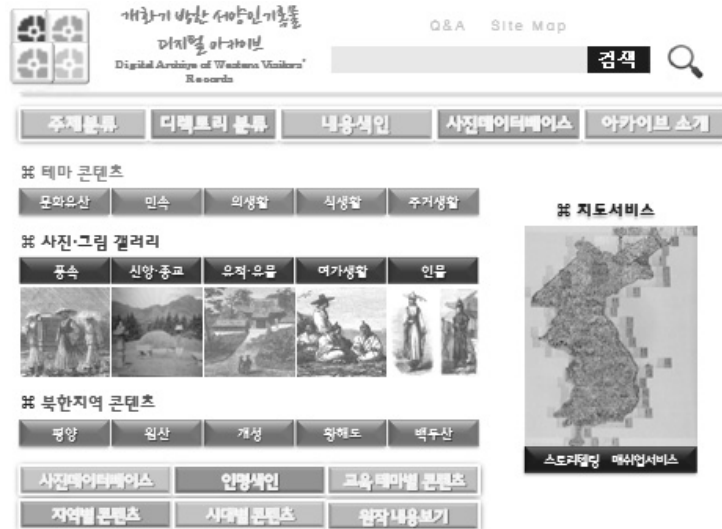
개화기 방한 서양인기록물
디지털 아카이브
Digital Archive of Western Visitors' Records

Q&A Site Map

검색

주제분류 디렉토리 분류 내용색인 사진데이터베이스 아카이브 소개

⌘ 테마 콘텐츠

문화유산 민속 의생활 식생활 주거생활

⌘ 사진·그림 갤러리

풍속 신앙·종교 유적·유물 여가생활 인물

⌘ 북한지역 콘텐츠

평양 원산 개성 황해도 백두산

⌘ 지도서비스

스토리텔링 매쉬업서비스

사진데이터베이스 인명색인 교육 테마별 콘텐츠

지역별 콘텐츠 시대별 콘텐츠 원작 내용보기